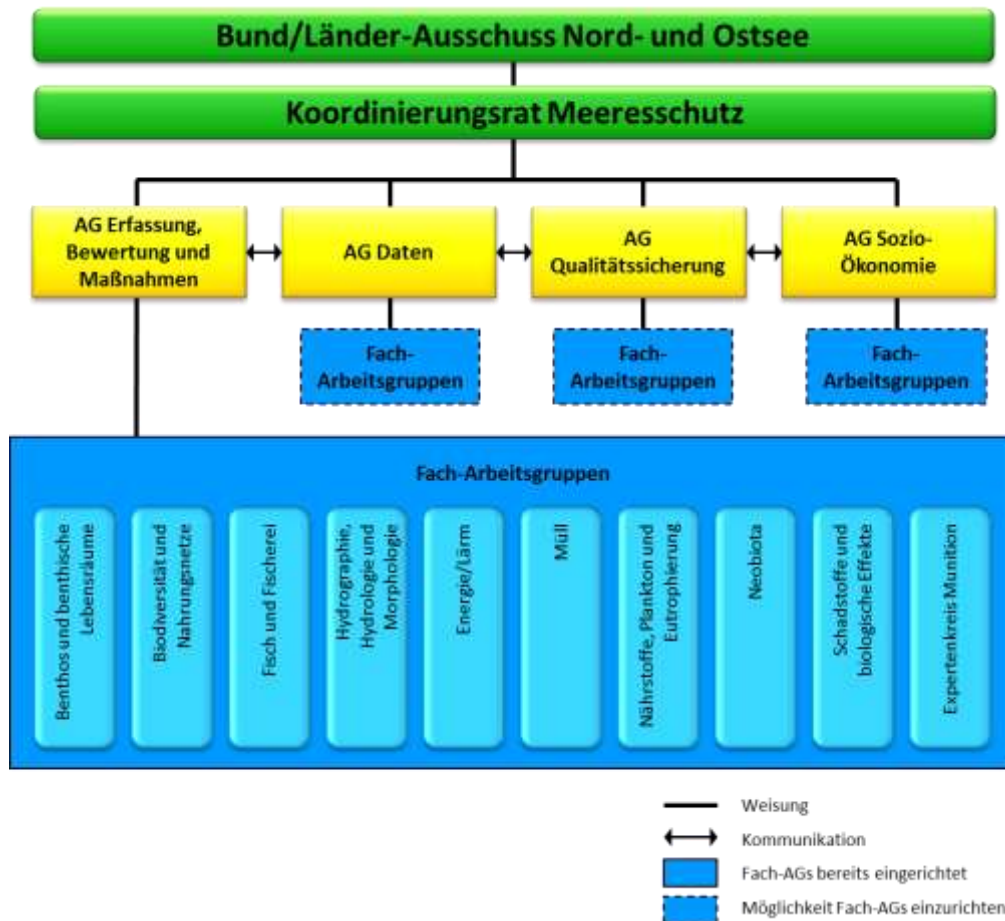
Bund/Länder-Ausschuss Nord- und Ostsee

Koordinierungsrat Meeresschutz

AG Erfassung, Bewertung und Maßnahmen

AG Daten

AG Qualitätssicherung

AG Sozio-Ökonomie

Fach-Arbeitsgruppen

Fach-Arbeitsgruppen

Fach-Arbeitsgruppen

Fach-Arbeitsgruppen

Benthos und benthische Lebensräume

Biodiversität und Nahrungsnetze

Fisch und Fischerei

Hydrographie, Hydrologie und Morphologie

Energie/Lärm

Müll

Nährstoffe, Plankton und Eutrophierung

Neobiota

Schadstoffe und biologische Effekte

Expertenkreis Munition

Weisung

Kommunikation

Fach-AGs bereits eingerichtet

Möglichkeit Fach-AGs einzurichten